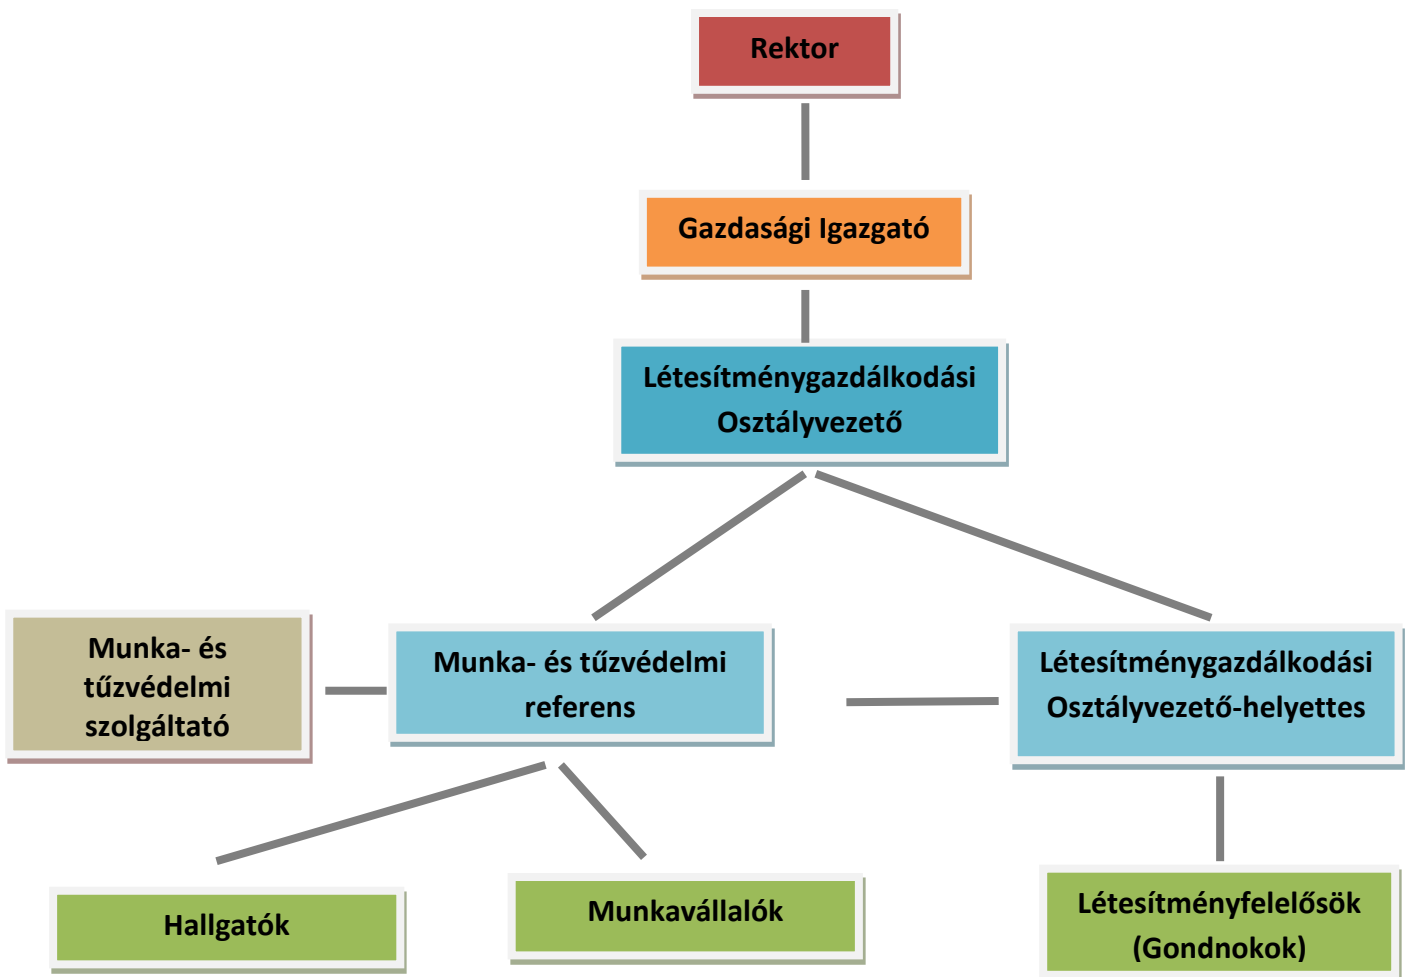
Rektor

Gazdasági Igazgató

Létesítménygazdálkodási Osztályvezető

Munka- és tűzvédelmi szolgáltató

Munka- és tűzvédelmi referens

Létesítménygazdálkodási Osztályvezető-helyettes

Hallgatók

Munkavállalók

Létesítményfelelősök (Gondnokok)